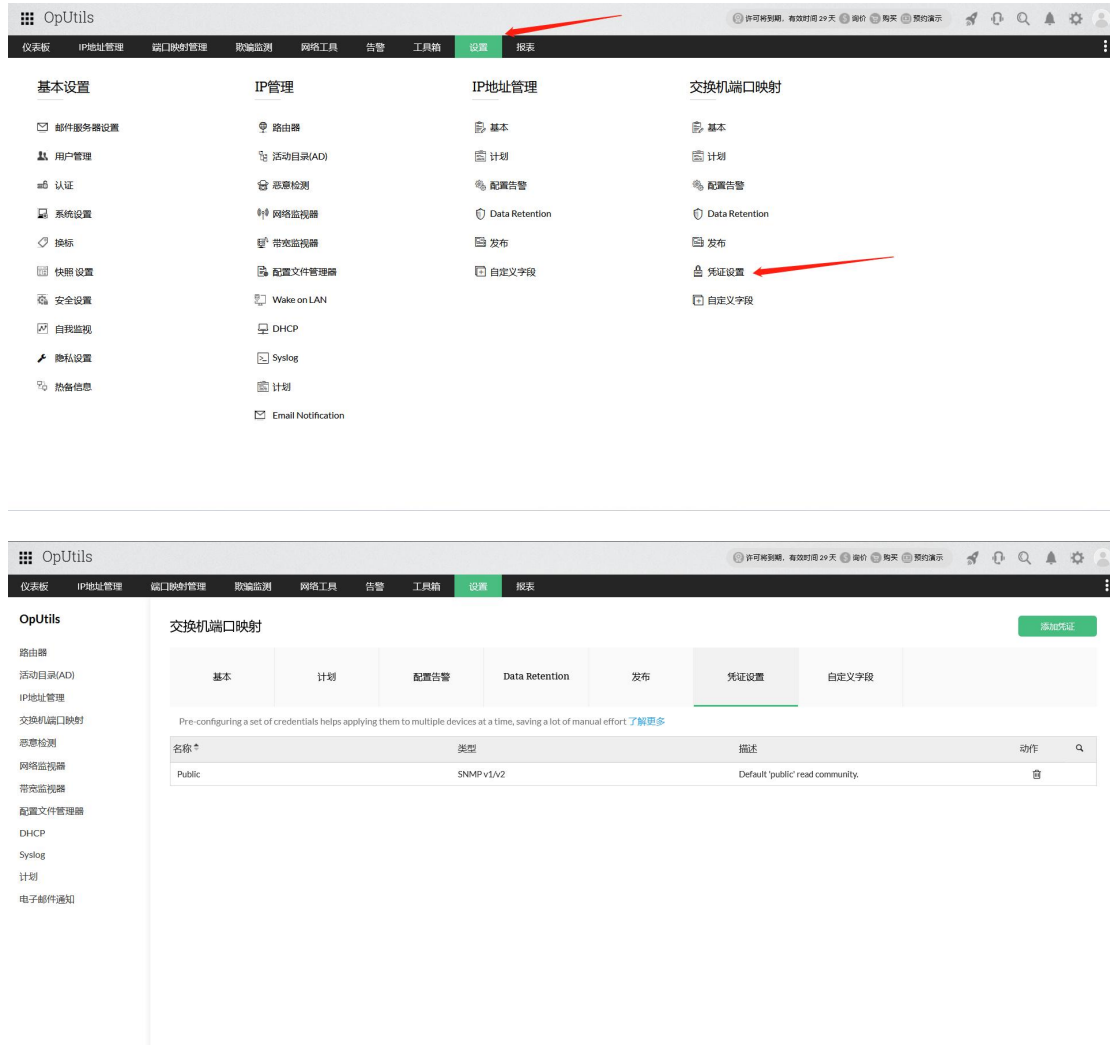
OpUtils

许可将到期，有效时间 29 天 询价 购买 预约演示

仪表板 IP地址管理 端口映射管理 欺骗监测 网络工具 告警 工具箱 设置 报表

基本设置

邮件服务器设置
用户管理
认证
系统设置
换标
快照设置
安全设置
自我监视
隐私设置
热备信息

IP管理

路由器
活动目录(AD)
恶意检测
网络监视器
带宽监视器
配置文件管理器
Wake on LAN
DHCP
Syslog
计划
Email Notification

IP地址管理

基本
计划
配置告警
Data Retention
发布
自定义字段

交换机端口映射

基本
计划
配置告警
Data Retention
发布
凭证设置
自定义字段

OpUtils

许可将到期，有效时间 29 天 询价 购买 预约演示

仪表板 IP地址管理 端口映射管理 欺骗监测 网络工具 告警 工具箱 设置 报表

OpUtils

路由器
活动目录(AD)
IP地址管理
交换机端口映射
恶意检测
网络监视器
带宽监视器
配置文件管理器
DHCP
Syslog
计划
电子邮件通知

交换机端口映射

添加凭证

基本 计划 配置告警 Data Retention 发布 凭证设置 自定义字段

Pre-configuring a set of credentials helps applying them to multiple devices at a time, saving a lot of manual effort 了解更多

| 名称 | 类型 | 描述 | 动作 |
|---|---|---|---|
| Public | SNMP v1/v2 | Default 'public' read community. | |